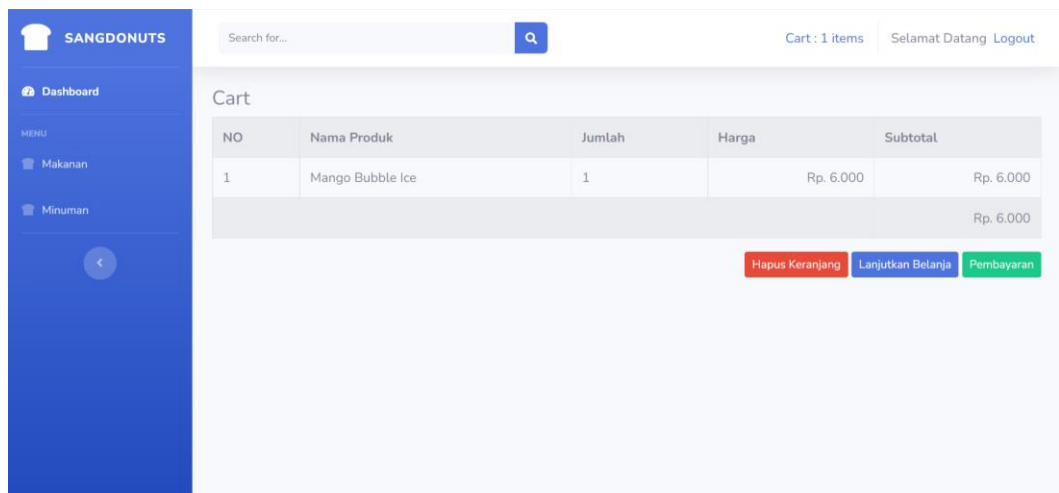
SANGDONUTS

Dashboard

MENU

Makanan

Minuman

Search for...

Cart : 1 items

Selamat Datang Logout

Cart

| NO | Nama Produk | Jumlah | Harga | Subtotal |
|---|---|---|---|---|
| 1 | Mango Bubble Ice | 1 | Rp. 6.000 | Rp. 6.000 |
| | | | | Rp. 6.000 |

Hapus Keranjang Lanjutkan Belanja Pembayaran